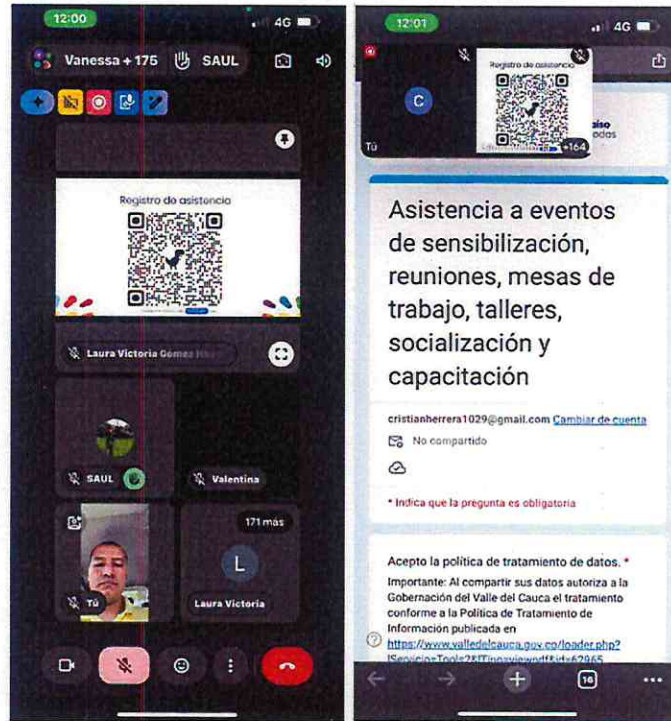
12:00
4G
Vanessa + 175
SAUL
Registro de asistencia
Laura Victoria Gomez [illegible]
SAUL
Valentina
171 más
L
Tú
Laura Victoria

12:01
4G
Registro de asistencia
C
Tú
+164
Asistencia a eventos de sensibilización, reuniones, mesas de trabajo, talleres, socialización y capacitación
cristianherrera1029@gmail.com Cambiar de cuenta
No compartido
* Indica que la pregunta es obligatoria
Acepto la política de tratamiento de datos. *
Importante: Al compartir sus datos autoriza a la Gobernación del Valle del Cauca el tratamiento conforme a la Política de Tratamiento de Información publicada en https://www.valledelcauca.gov.co/loader.php?lServicio=Tools2&lTipo=viewpdf&id=62965
16